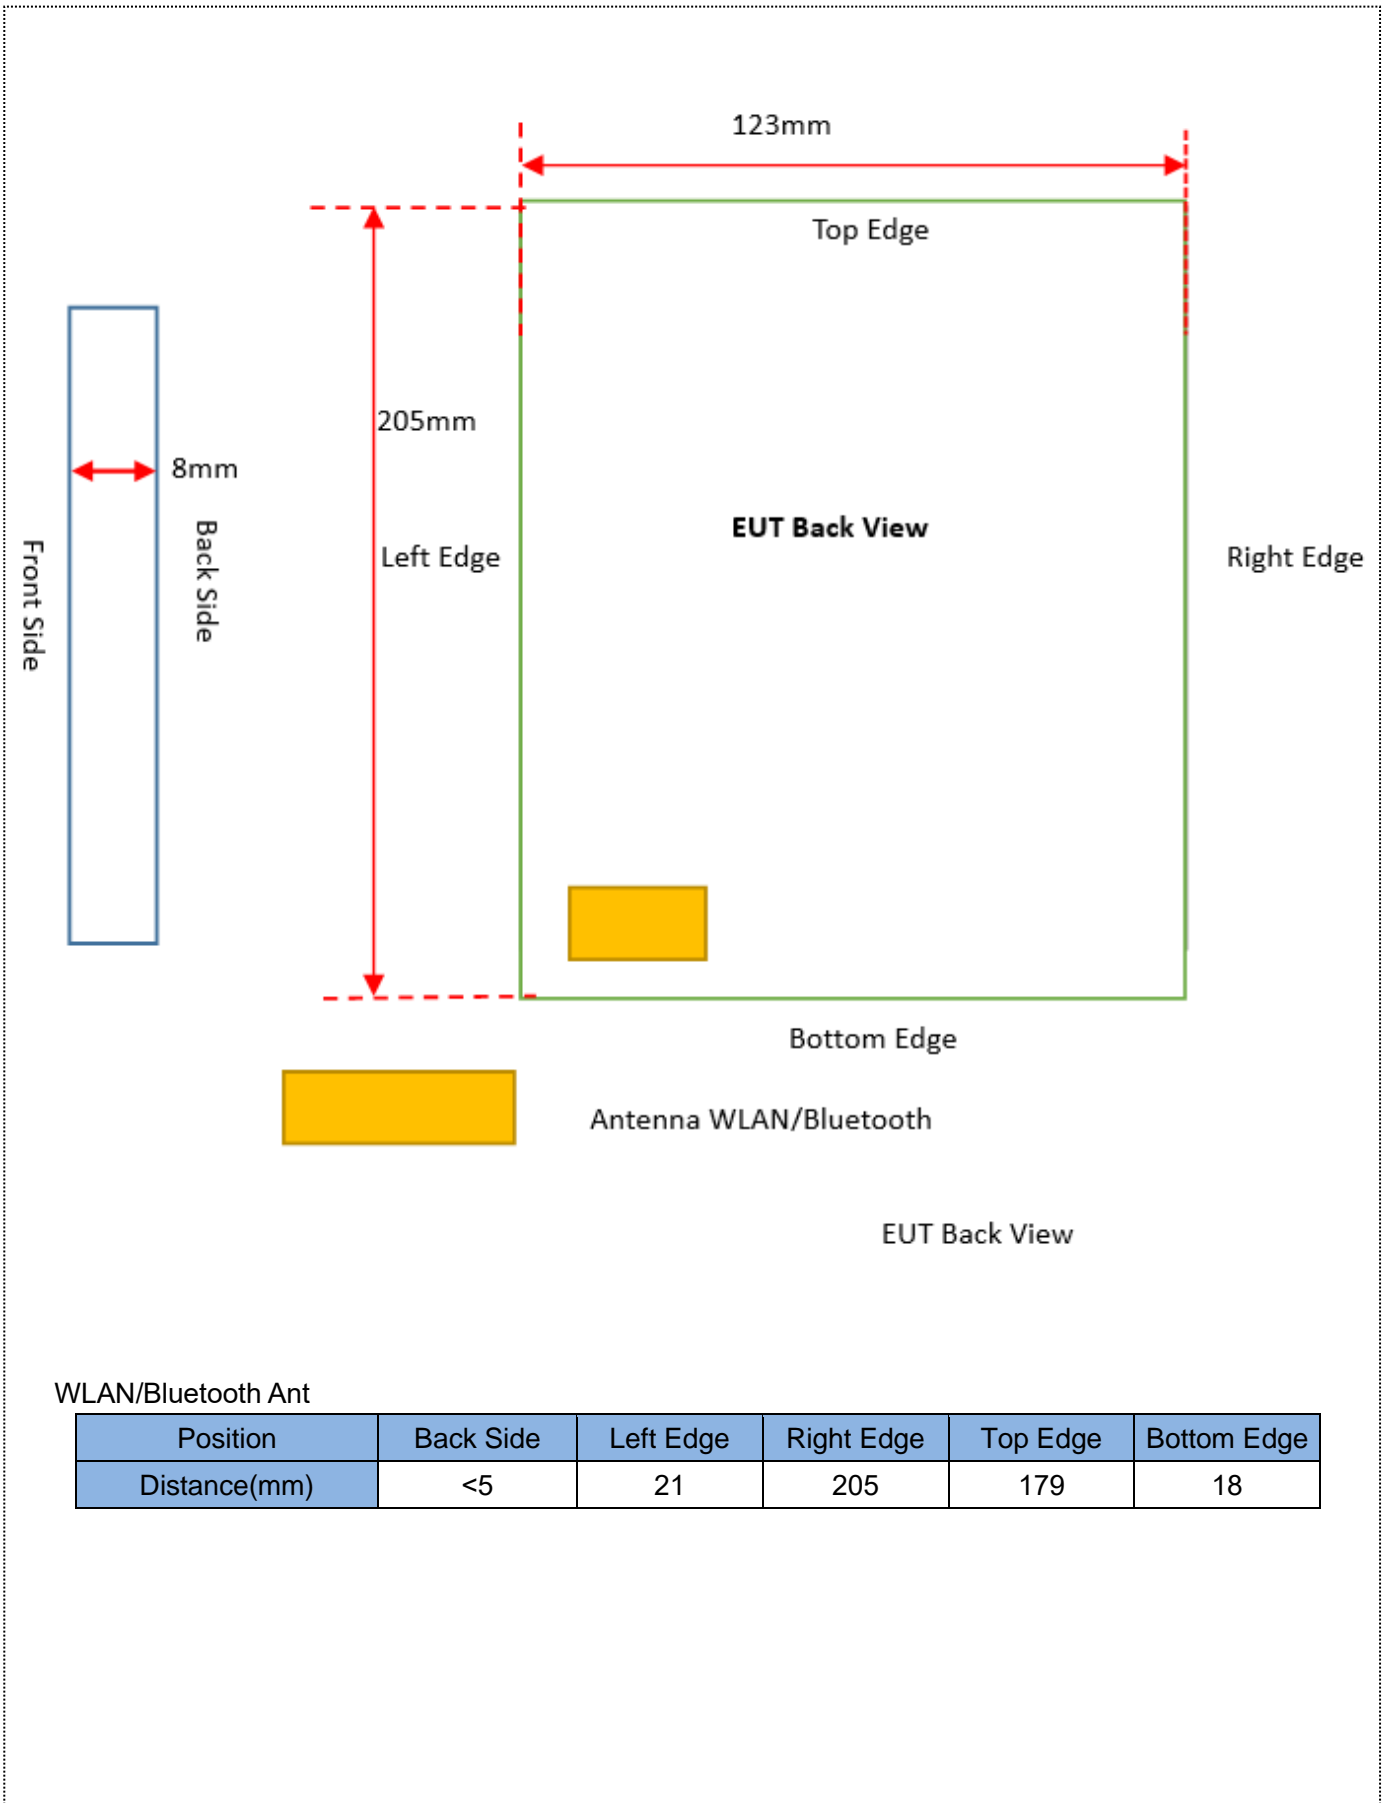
123mm

Top Edge

205mm

8mm

Front Side

Back Side

Left Edge

EUT Back View

Right Edge

Bottom Edge

Antenna WLAN/Bluetooth

EUT Back View

WLAN/Bluetooth Ant

| Position | Back Side | Left Edge | Right Edge | Top Edge | Bottom Edge |
|---|---|---|---|---|---|
| Distance(mm) | <5 | 21 | 205 | 179 | 18 |